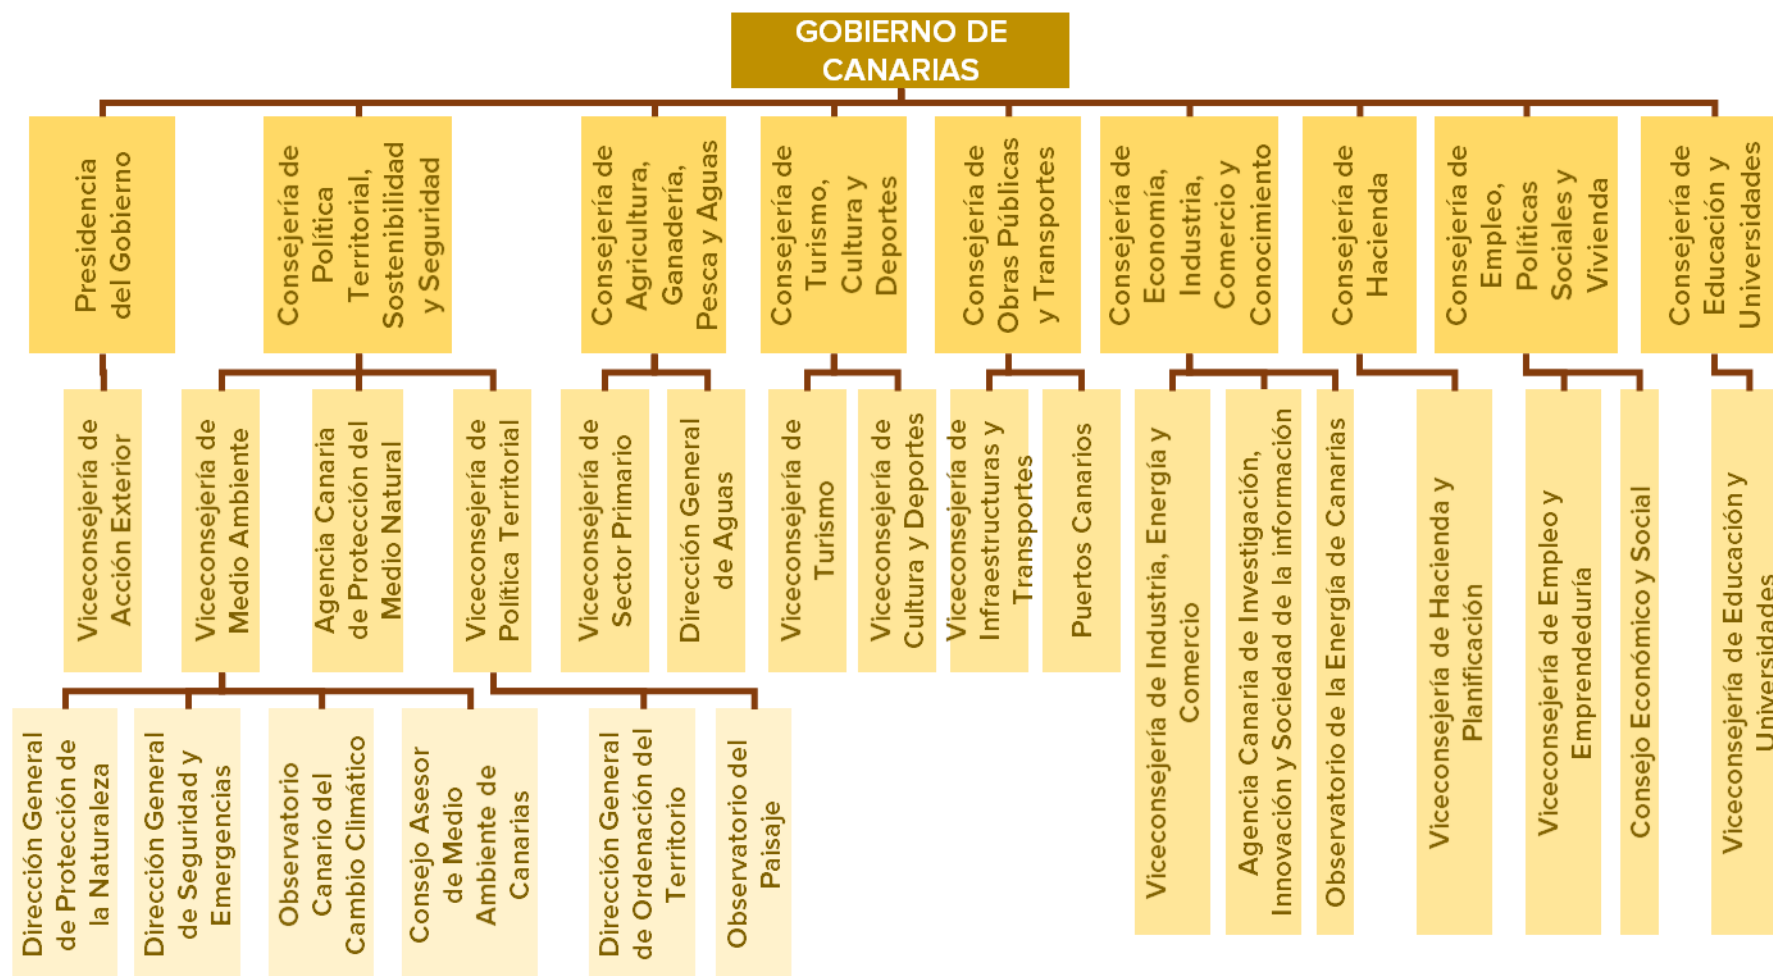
GOBIERNO DE CANARIAS

Presidencia del Gobierno

Consejería de Política Territorial, Sostenibilidad y Seguridad

Consejería de Agricultura, Ganadería, Pesca y Aguas

Consejería de Turismo, Cultura y Deportes

Consejería de Obras Públicas y Transportes

Consejería de Economía, Industria, Comercio y Conocimiento

Consejería de Hacienda

Consejería de Empleo, Políticas Sociales y Vivienda

Consejería de Educación y Universidades

Viceconsejería de Acción Exterior

Viceconsejería de Medio Ambiente

Agencia Canaria de Protección del Medio Natural

Viceconsejería de Política Territorial

Viceconsejería de Sector Primario

Dirección General de Aguas

Viceconsejería de Turismo

Viceconsejería de Cultura y Deportes

Viceconsejería de Infraestructuras y Transportes

Puertos Canarios

Viceconsejería de Industria, Energía y Comercio

Agencia Canaria de Investigación, Innovación y Sociedad de la información

Observatorio de la Energía de Canarias

Viceconsejería de Hacienda y Planificación

Viceconsejería de Empleo y Emprendeduría

Consejo Económico y Social

Viceconsejería de Educación y Universidades

Dirección General de Protección de la Naturaleza

Dirección General de Seguridad y Emergencias

Observatorio Canario del Cambio Climático

Consejo Asesor de Medio Ambiente de Canarias

Dirección General de Ordenación del Territorio

Observatorio del Paisaje